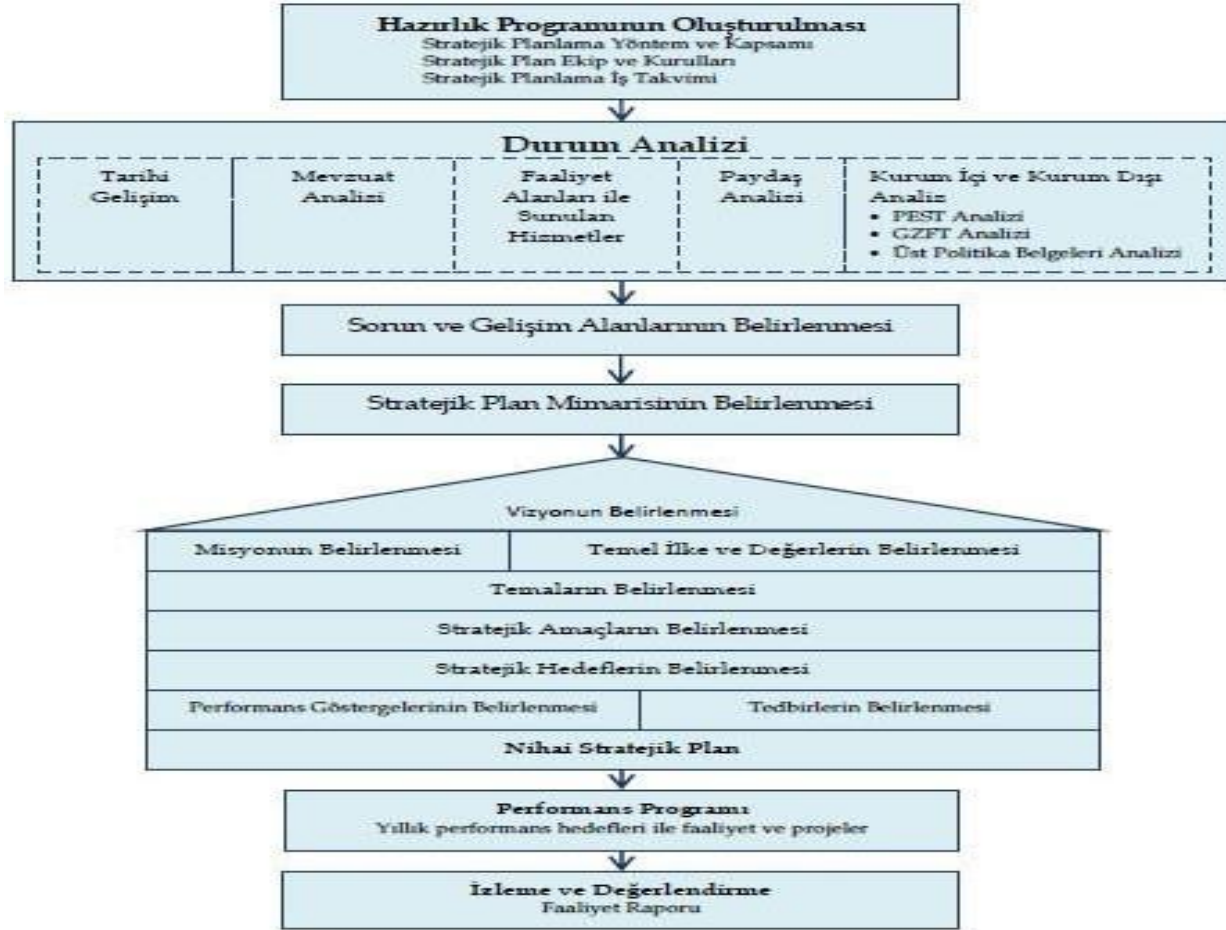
**Hazırlık Programının Oluşturulması**
Stratejik Planlama Yöntem ve Kapsamı
Stratejik Plan Ekip ve Kurulları
Stratejik Planlama İş Takvimi

**Durum Analizi**

Tarihi Gelişim

Mevzuat Analizi

Faaliyet Alanları ile Sunulan Hizmetler

Paydaş Analizi

Kurum İçi ve Kurum Dışı Analiz
• PEST Analizi
• GZFT Analizi
• Üst Politika Belgeleri Analizi

Sorun ve Gelişim Alanlarının Belirlenmesi

Stratejik Plan Mimarisinin Belirlenmesi

Vizyonun Belirlenmesi

Misyonun Belirlenmesi

Temel İlke ve Değerlerin Belirlenmesi

Temaların Belirlenmesi

Stratejik Amaçların Belirlenmesi

Stratejik Hedeflerin Belirlenmesi

Performans Göstergelerinin Belirlenmesi

Tedbirlerin Belirlenmesi

**Nihai Stratejik Plan**

**Performans Programı**
Yıllık performans hedefleri ile faaliyet ve projeler

**İzleme ve Değerlendirme**
Faaliyet Raporu